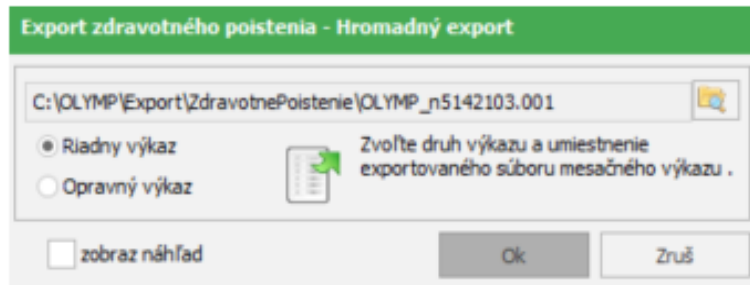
Export zdravotného poistenia - Hromadný export

C:\OLYMP\Export\ZdravotnePoistenie\OLYMP_n5142103.001

Riadny výkaz

Opravný výkaz

Zvoľte druh výkazu a umiestnenie exportovaného súboru mesačného výkazu .

zobraz náhľad

Ok

Zruš